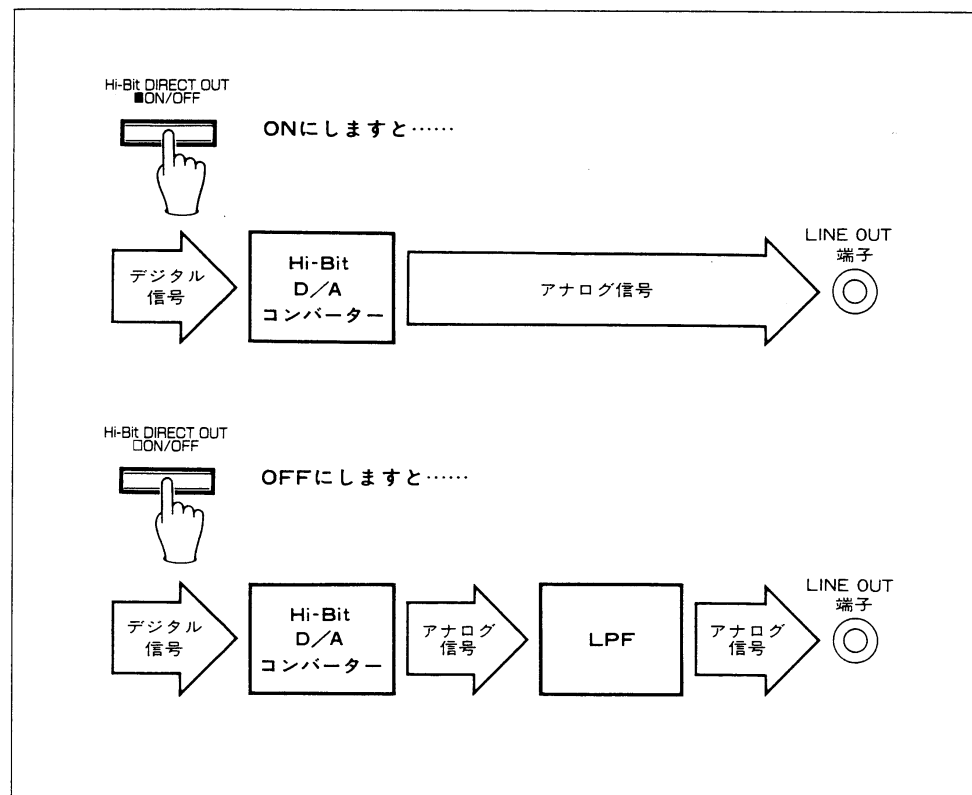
Hi-Bit DIRECT OUT
■ON/OFF

ONにしますと……

デジタル信号

Hi-Bit D/A コンバーター

アナログ信号

LINE OUT 端子

Hi-Bit DIRECT OUT
□ON/OFF

OFFにしますと……

デジタル信号

Hi-Bit D/A コンバーター

アナログ信号

LPF

アナログ信号

LINE OUT 端子